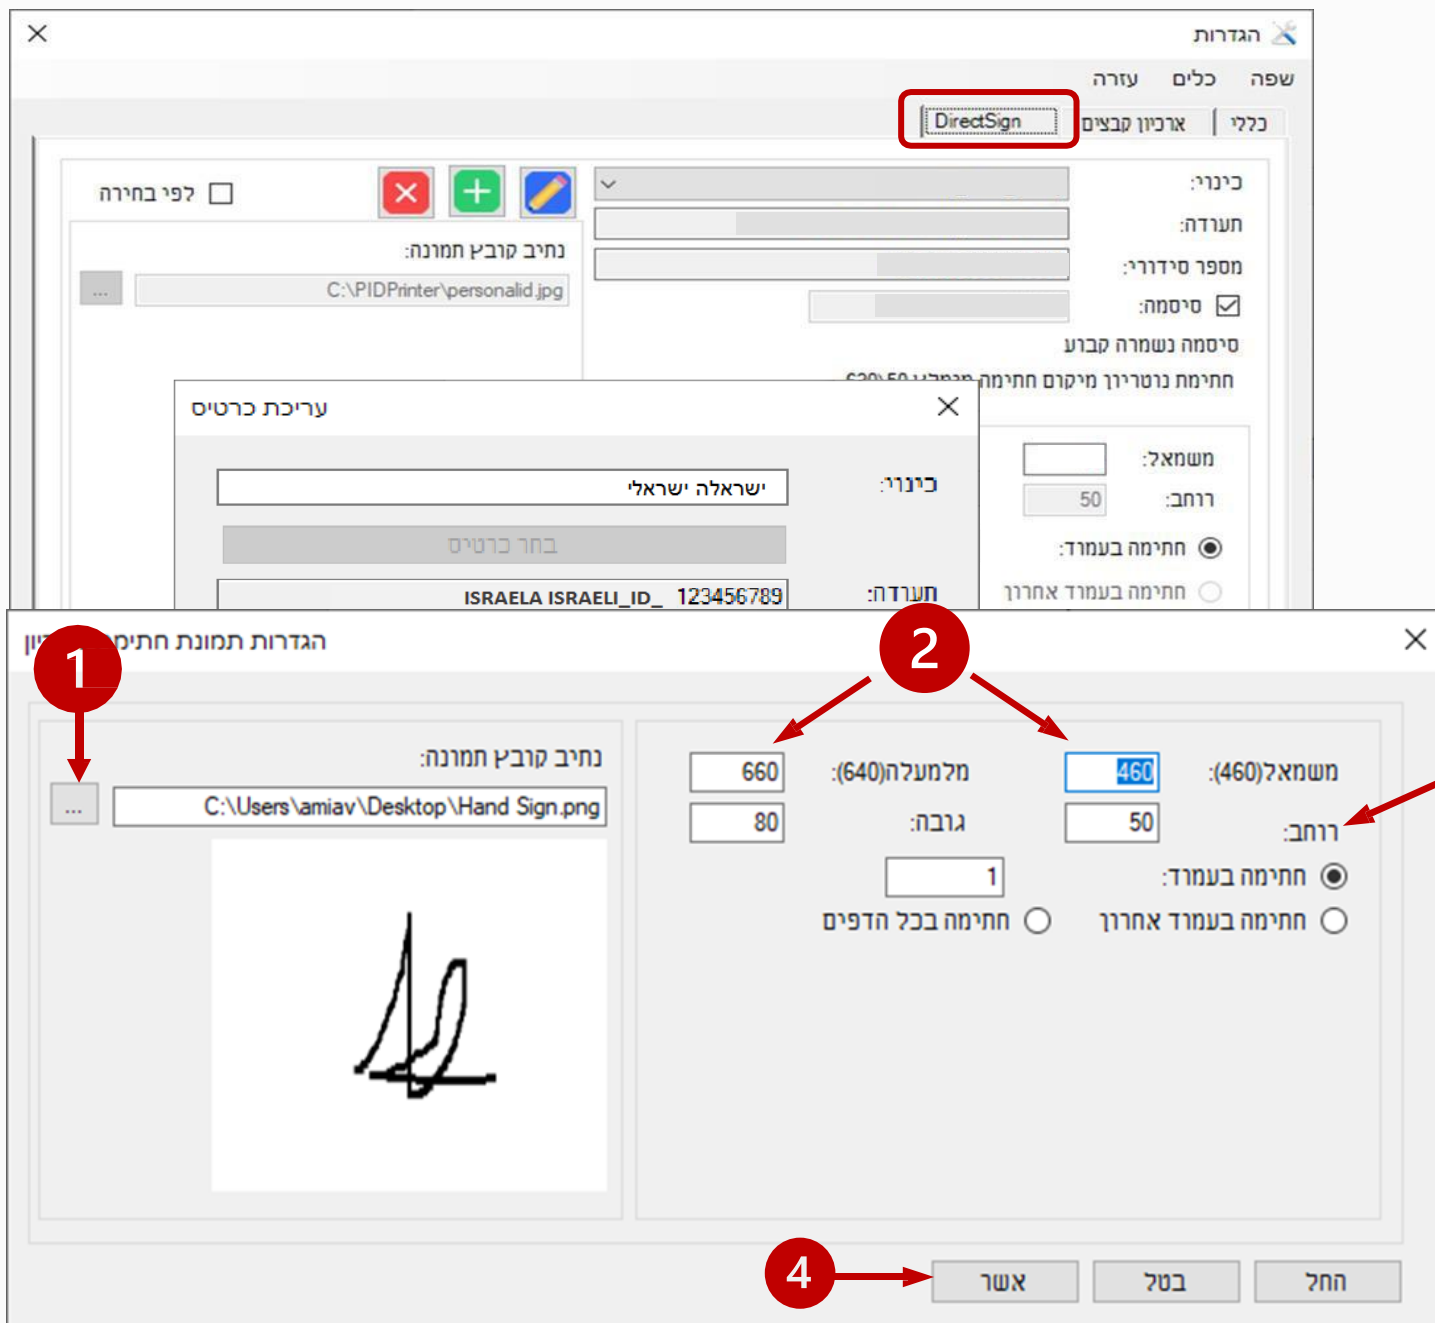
הגדרות

שפה כלים עזרה

כללי ארכיון קבצים DirectSign

כינוי:
תעודה:
מספר סידורי:
סיסמה:
סיסמה נשמרה קבוע
חתימת נוטריון מיקום חתימה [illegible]

לפי בחירה
נתיב קובץ תמונה:
C:\PIDPrinter\personalid.jpg
...

משמאל:
רוחב: 50
חתימה בעמוד:
חתימה בעמוד אחרון

עריכת כרטיס
כינוי: ישראלה ישראלי
בחר כרטיס
תעודה: ISRAELA ISRAELI_ID_ 123456789

הגדרות תמונת חתימ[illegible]

1
2
נתיב קובץ תמונה:
...
C:\Users\amiav\Desktop\Hand Sign.png

מלמעלה(640): 660
גובה: 80
משמאל(460): 460
רוחב: 50
חתימה בעמוד: 1
חתימה בכל הדפים
חתימה בעמוד אחרון

4
אשר בטל החל